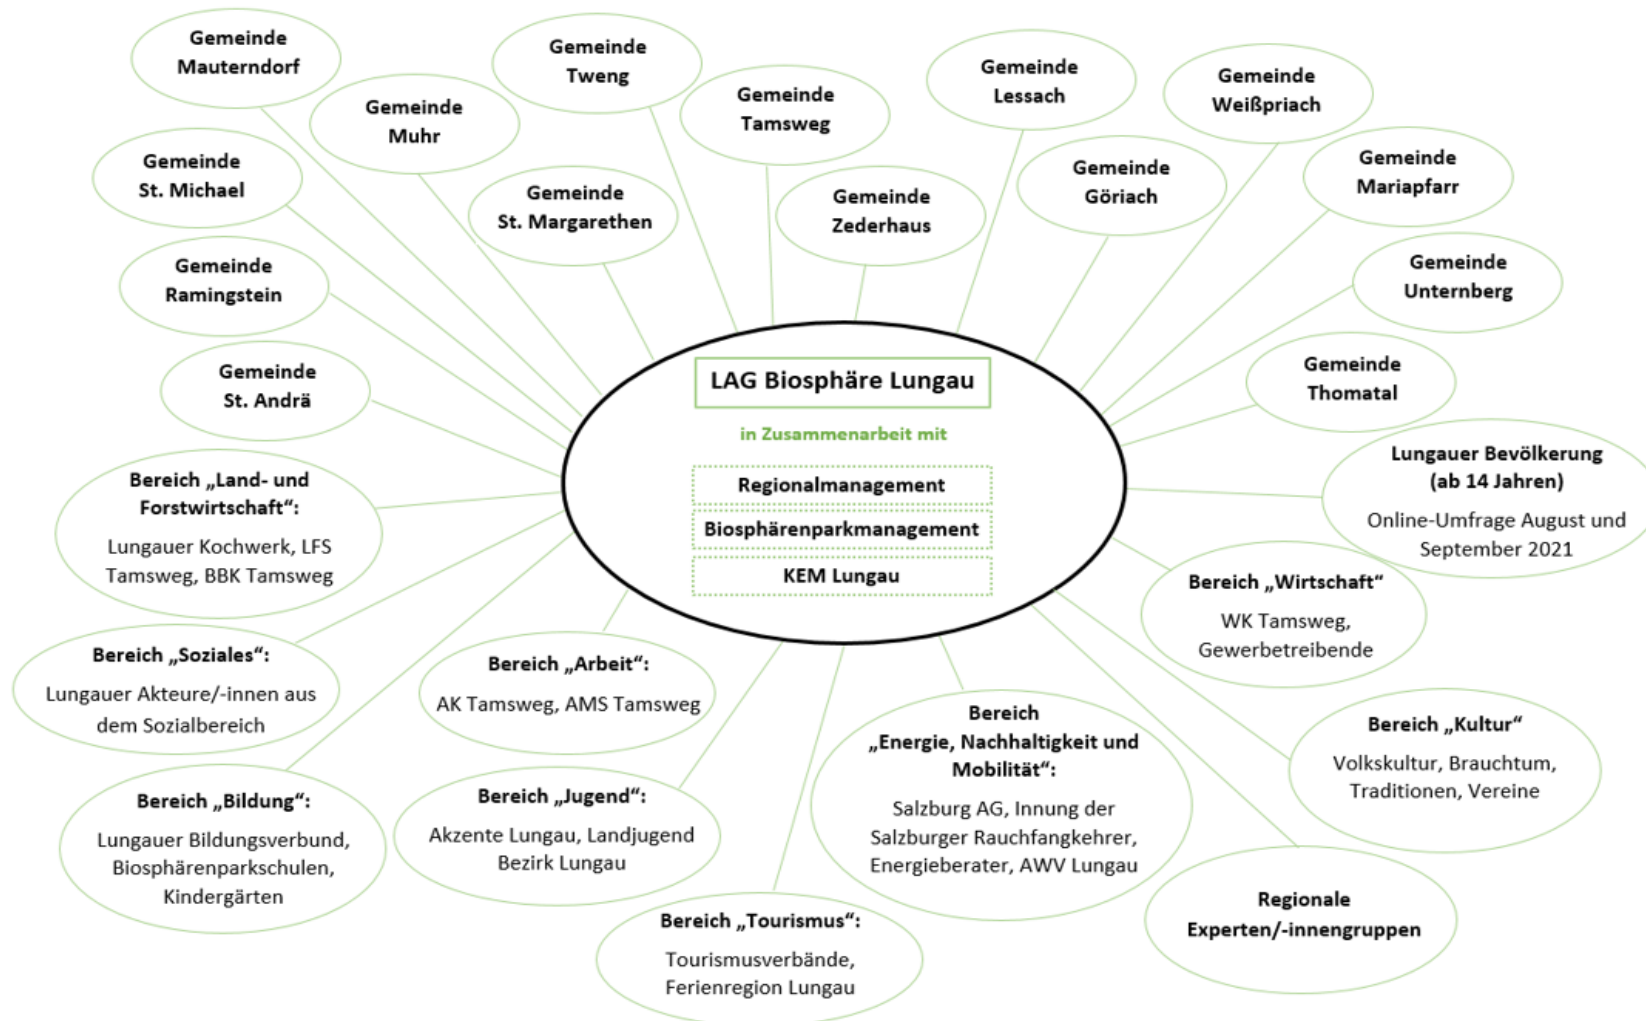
LAG Biosphäre Lungau

in Zusammenarbeit mit

Regionalmanagement

Biosphärenparkmanagement

KEM Lungau

Gemeinde Mauterndorf

Gemeinde Muhr

Gemeinde Tweng

Gemeinde Tamsweg

Gemeinde Lessach

Gemeinde Weißpriach

Gemeinde St. Michael

Gemeinde St. Margarethen

Gemeinde Zederhaus

Gemeinde Göriach

Gemeinde Mariapfarr

Gemeinde Ramingstein

Gemeinde Unternberg

Gemeinde St. Andrä

Gemeinde Thomatal

Lungauer Bevölkerung (ab 14 Jahren)
Online-Umfrage August und September 2021

Bereich „Land- und Forstwirtschaft“:
Lungauer Kochwerk, LFS Tamsweg, BBK Tamsweg

Bereich „Wirtschaft“
WK Tamsweg, Gewerbetreibende

Bereich „Soziales“:
Lungauer Akteure/-innen aus dem Sozialbereich

Bereich „Arbeit“:
AK Tamsweg, AMS Tamsweg

Bereich „Energie, Nachhaltigkeit und Mobilität“:
Salzburg AG, Innung der Salzburger Rauchfangkehrer, Energieberater, AWV Lungau

Bereich „Kultur“
Volkskultur, Brauchtum, Traditionen, Vereine

Bereich „Bildung“:
Lungauer Bildungsverbund, Biosphärenparkschulen, Kindergärten

Bereich „Jugend“:
Akzente Lungau, Landjugend Bezirk Lungau

Regionale Experten/-innengruppen

Bereich „Tourismus“:
Tourismusverbände, Ferienregion Lungau